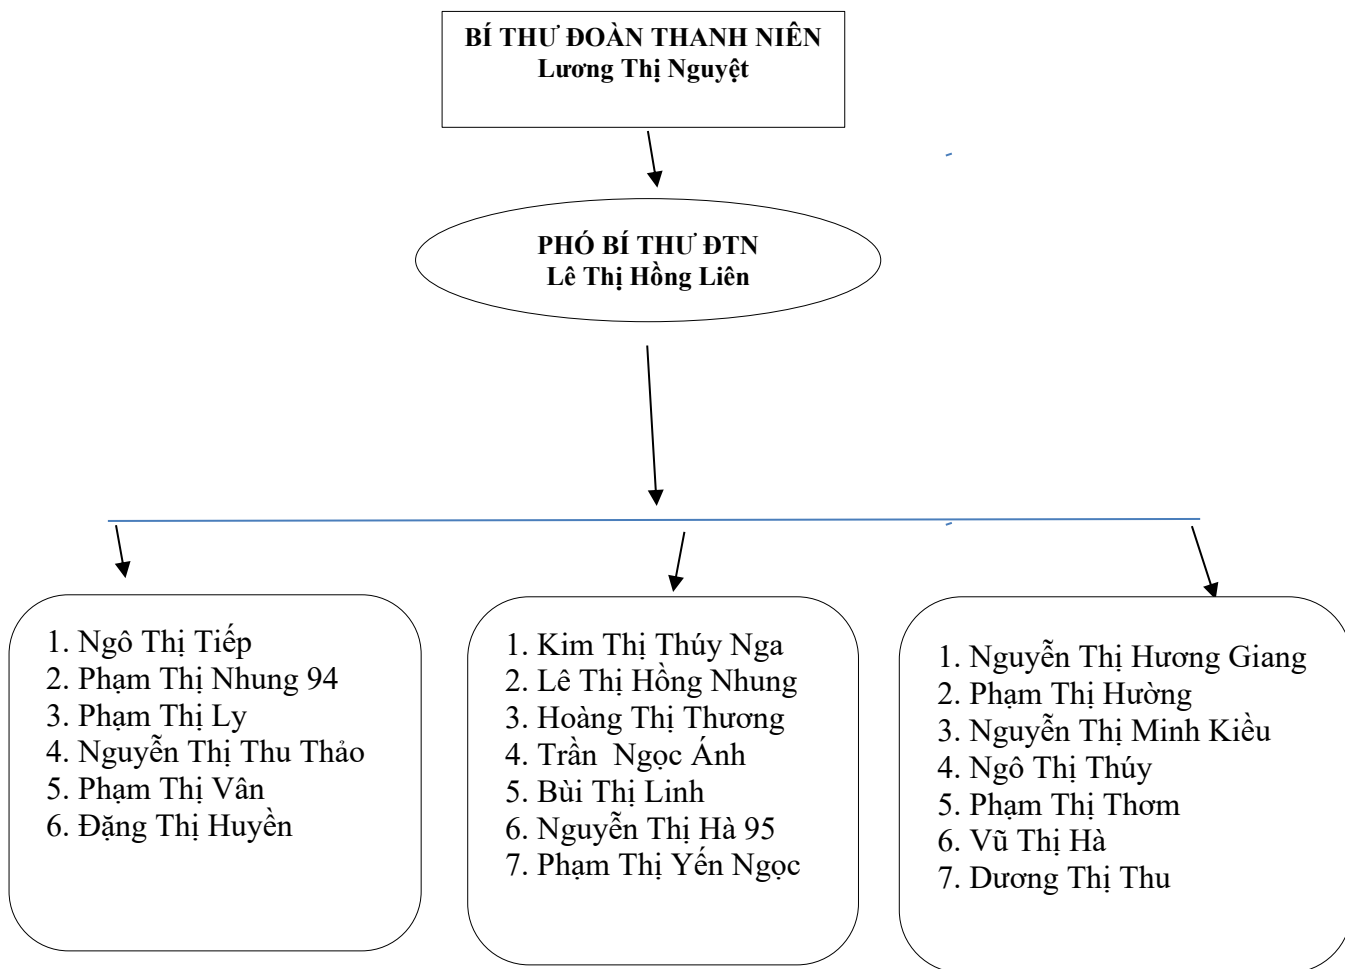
BÍ THƯ ĐOÀN THANH NIÊN
Lương Thị Nguyệt

PHÓ BÍ THƯ ĐTN
Lê Thị Hồng Liên

1. Ngô Thị Tiếp
2. Phạm Thị Nhung 94
3. Phạm Thị Ly
4. Nguyễn Thị Thu Thảo
5. Phạm Thị Vân
6. Đặng Thị Huyền

1. Kim Thị Thúy Nga
2. Lê Thị Hồng Nhung
3. Hoàng Thị Thương
4. Trần Ngọc Ánh
5. Bùi Thị Linh
6. Nguyễn Thị Hà 95
7. Phạm Thị Yến Ngọc

1. Nguyễn Thị Hương Giang
2. Phạm Thị Hường
3. Nguyễn Thị Minh Kiều
4. Ngô Thị Thúy
5. Phạm Thị Thơm
6. Vũ Thị Hà
7. Dương Thị Thu